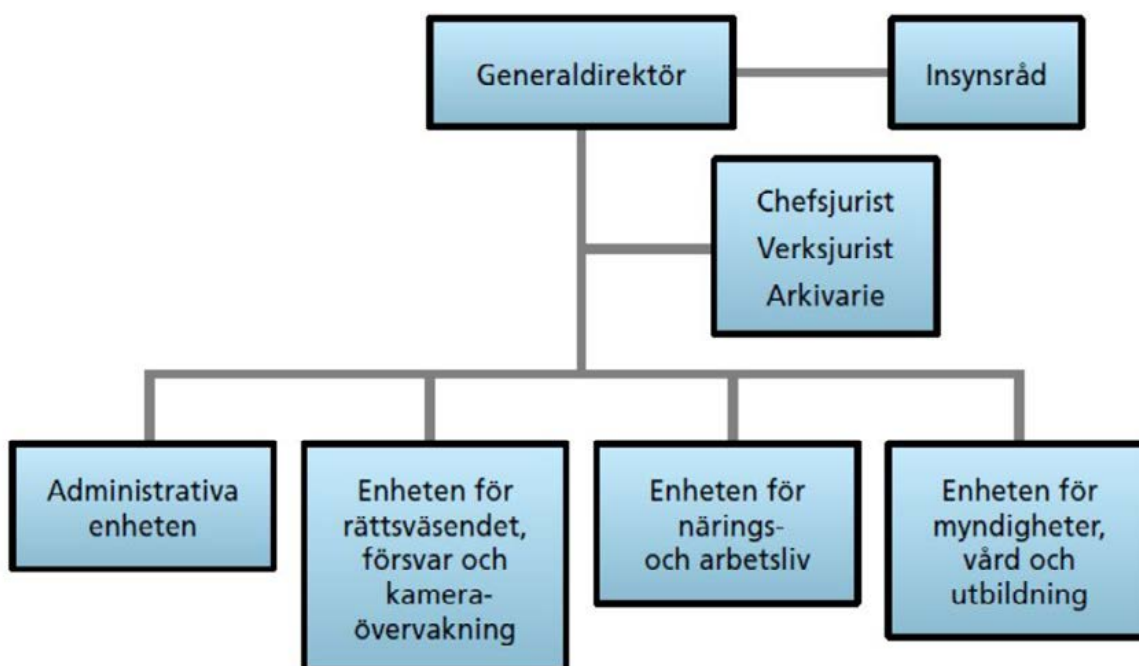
Generaldirektör

Insynsråd

Chefsjurist
Verksjurist
Arkivarie

Administrativa enheten

Enheten för rättsväsendet, försvar och kameraövervakning

Enheten för närings- och arbetsliv

Enheten för myndigheter, vård och utbildning